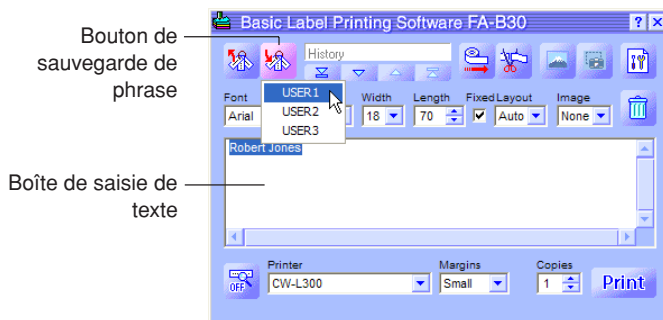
Bouton de sauvegarde de phrase

Boîte de saisie de texte

Basic Label Printing Software FA-B30

?

×

History

USER1

USER2

USER3

Font

Arial

Width

18

Length

70

Fixed

Layout

Auto

Image

None

Robert Jones

OFF

Printer

CW-L300

Margins

Small

Copies

1

Print